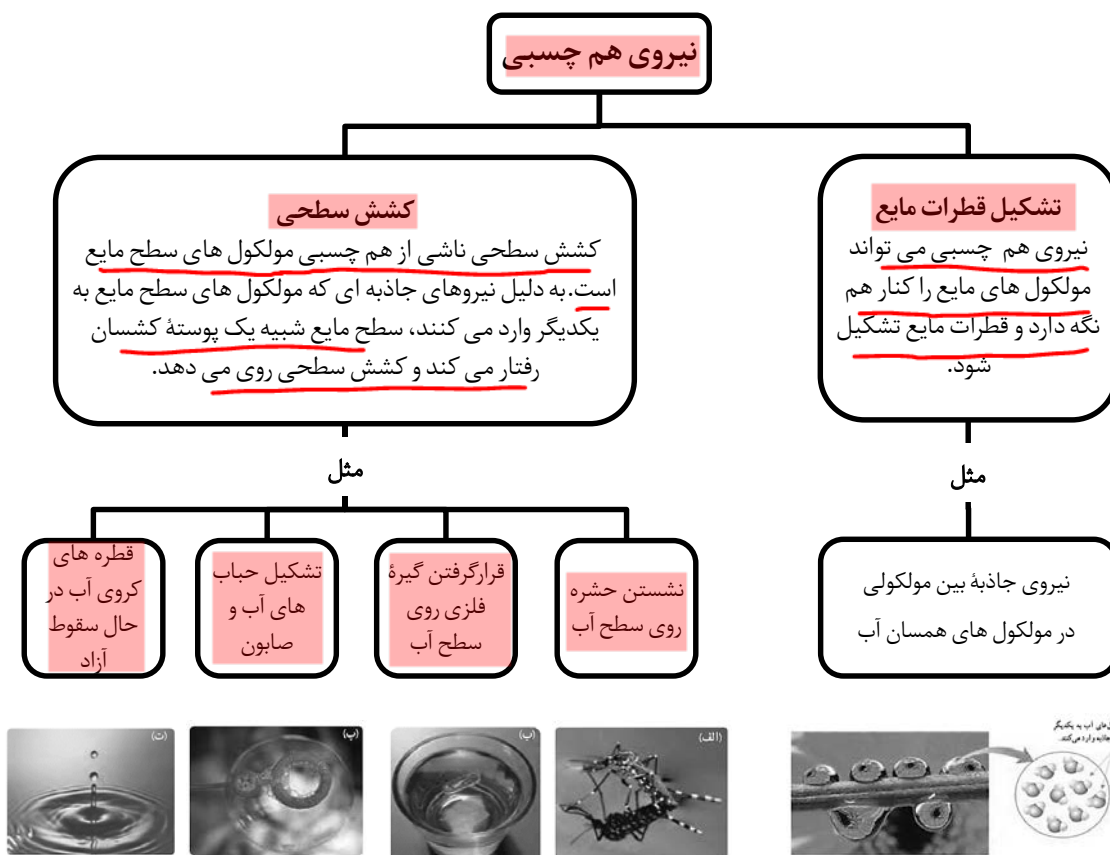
نیروی هم چسبی

کشش سطحی

کشش سطحی ناشی از هم چسبی مولکول های سطح مایع است. به دلیل نیروهای جاذبه ای که مولکول های سطح مایع به یکدیگر وارد می کنند، سطح مایع شبیه یک پوستهٔ کشسان رفتار می کند و کشش سطحی روی می دهد.

تشکیل قطرات مایع

نیروی هم چسبی می تواند مولکول های مایع را کنار هم نگه دارد و قطرات مایع تشکیل شود.

مثل

مثل

قطره های کروی آب در حال سقوط آزاد

تشکیل حباب های آب و صابون

قرارگرفتن گیرهٔ فلزی روی سطح آب

نشستن حشره روی سطح آب

نیروی جاذبهٔ بین مولکولی در مولکول های همسان آب

(ت)

(پ)

(ب)

(الف)

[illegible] های آب به یکدیگر جاذبه وارد می کنند.